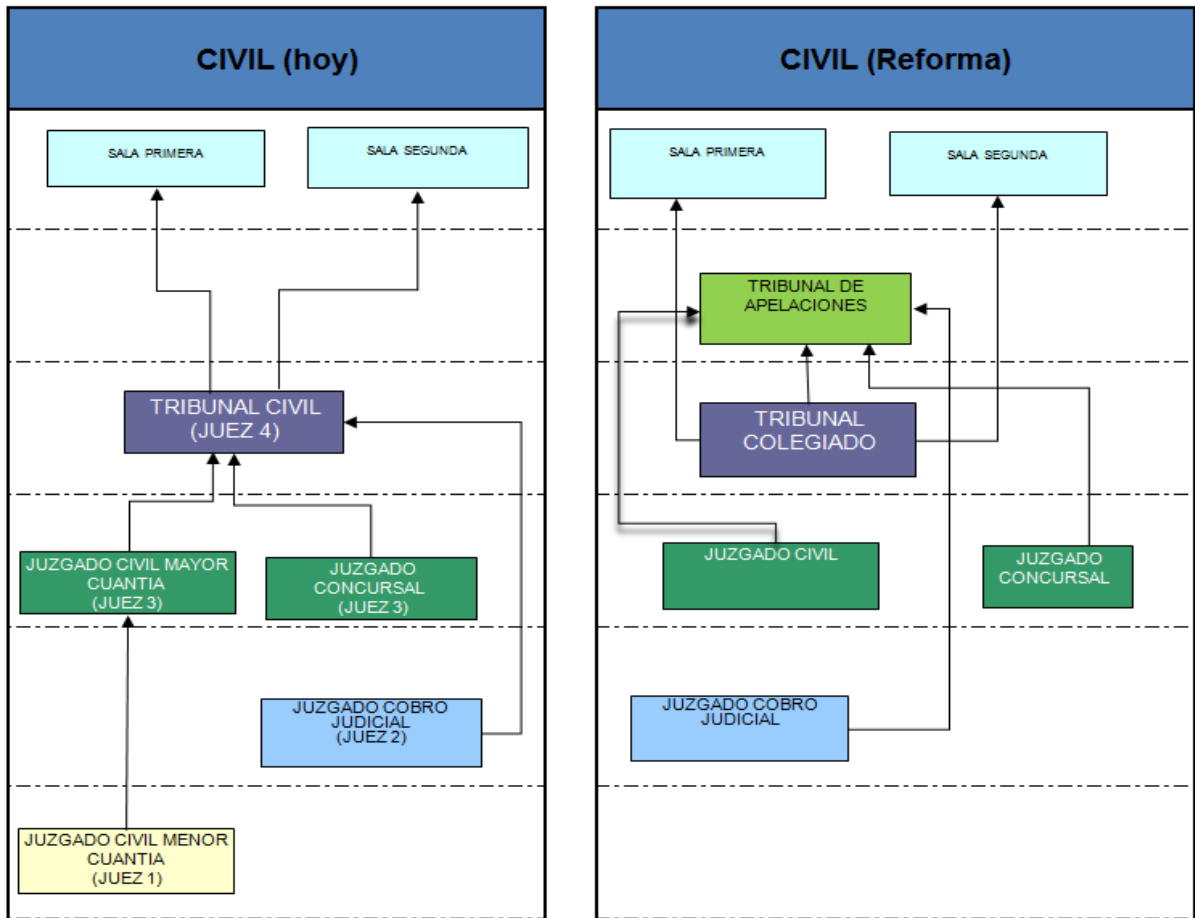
CIVIL (hoy)

SALA PRIMERA

SALA SEGUNDA

TRIBUNAL CIVIL (JUEZ 4)

JUZGADO CIVIL MAYOR CUANTIA (JUEZ 3)

JUZGADO CONCURSAL (JUEZ 3)

JUZGADO COBRO JUDICIAL (JUEZ 2)

JUZGADO CIVIL MENOR CUANTIA (JUEZ 1)

CIVIL (Reforma)

SALA PRIMERA

SALA SEGUNDA

TRIBUNAL DE APELACIONES

TRIBUNAL COLEGIADO

JUZGADO CIVIL

JUZGADO CONCURSAL

JUZGADO COBRO JUDICIAL